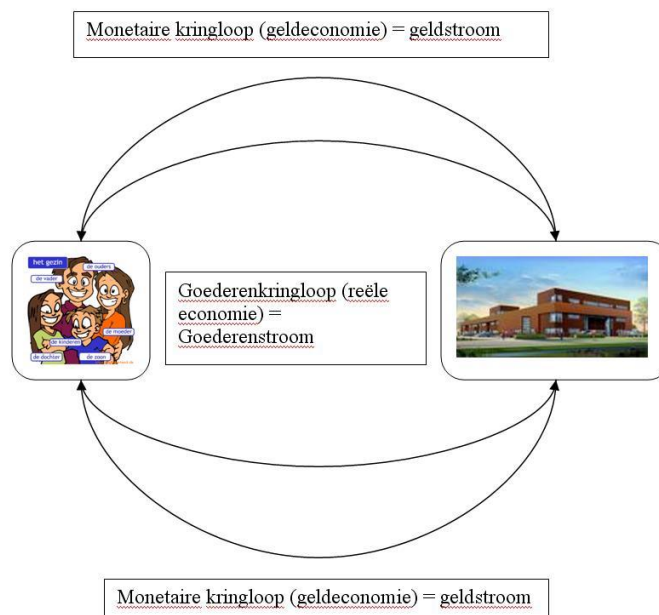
Monetaire kringloop (geldeconomie) = geldstroom

het gezin
de ouders
de vader
de moeder
de kinderen
de dochter
de zoon

Goederenkringloop (reële economie) = Goederenstroom

Monetaire kringloop (geldeconomie) = geldstroom